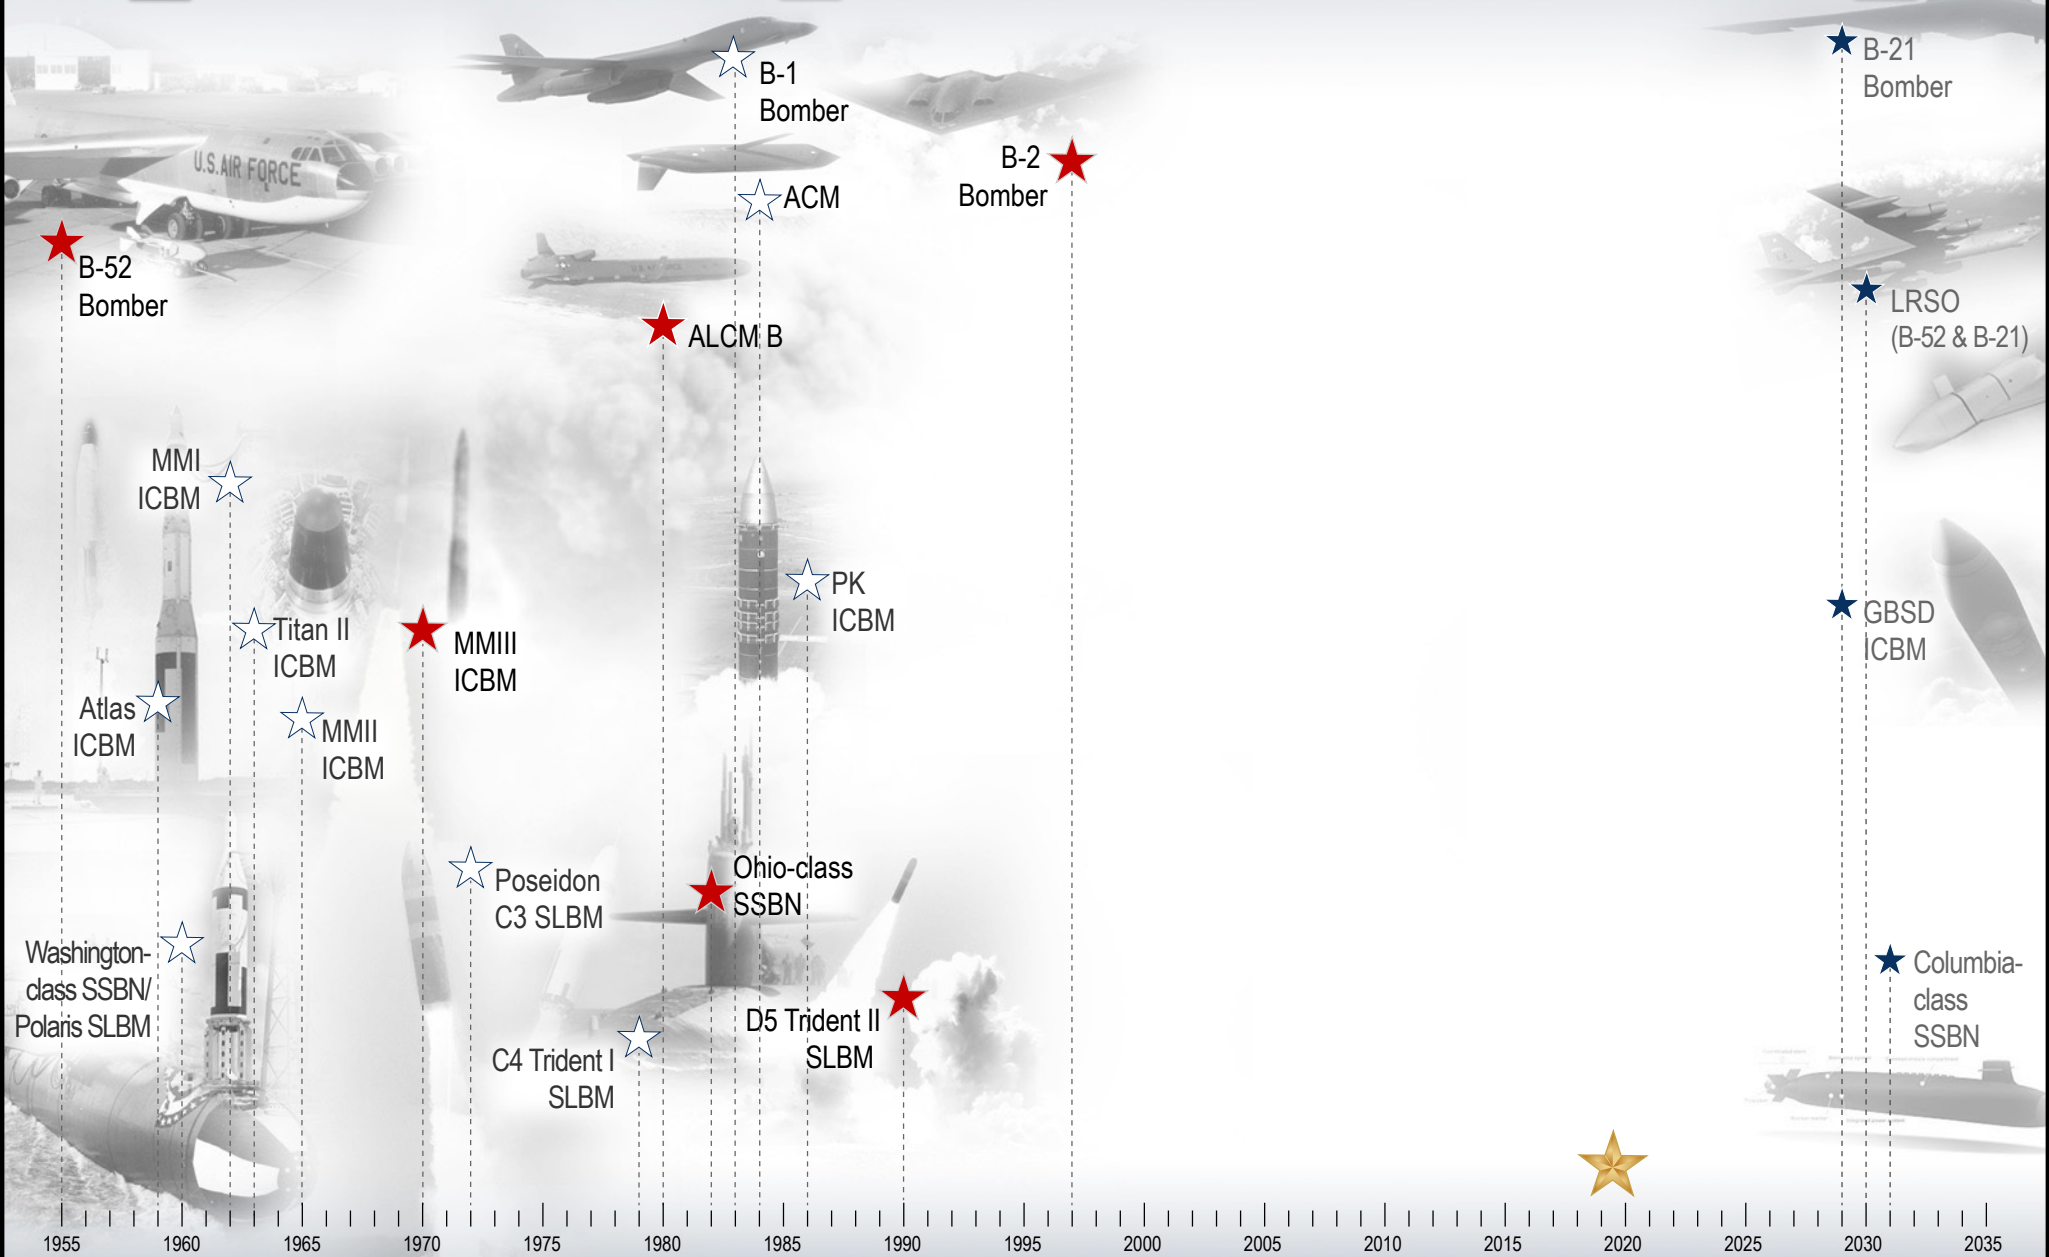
B-1 Bomber

B-21 Bomber

U.S. AIR FORCE

B-2 Bomber

ACM

B-52 Bomber

LRSO (B-52 & B-21)

ALCM B

MMI ICBM

PK ICBM

GBSD ICBM

Titan II ICBM

MMIII ICBM

Atlas ICBM

MMII ICBM

Ohio-class SSBN

Poseidon C3 SLBM

Washington-class SSBN/ Polaris SLBM

Columbia-class SSBN

D5 Trident II SLBM

C4 Trident I SLBM

1955 1960 1965 1970 1975 1980 1985 1990 1995 2000 2005 2010 2015 2020 2025 2030 2035